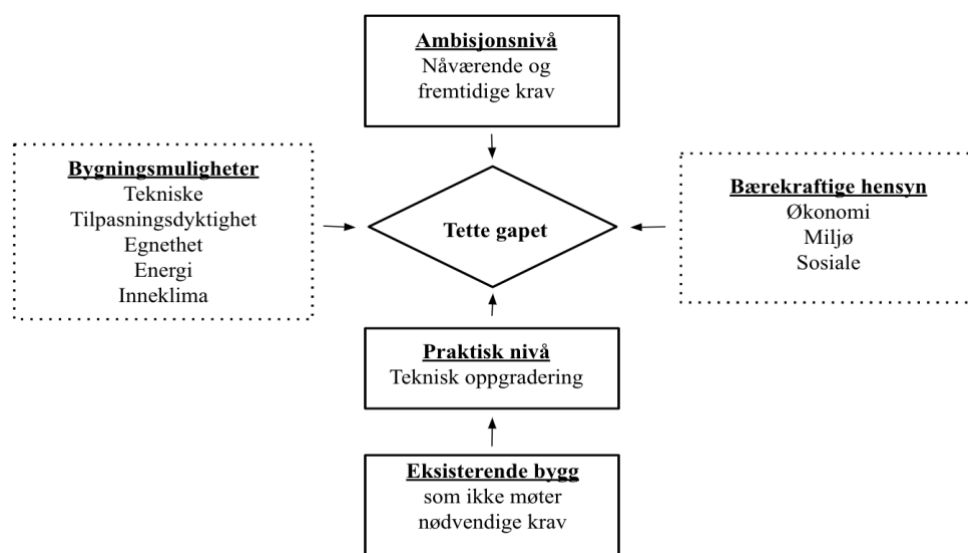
Ambisjonsnivå
Nåværende og fremtidige krav

Bygningsmuligheter
Tekniske
Tilpasningsdyktighet
Egnethet
Energi
Inneklima

Tette gapet

Bærekraftige hensyn
Økonomi
Miljø
Sosiale

Praktisk nivå
Teknisk oppgradering

Eksisterende bygg
som ikke møter nødvendige krav